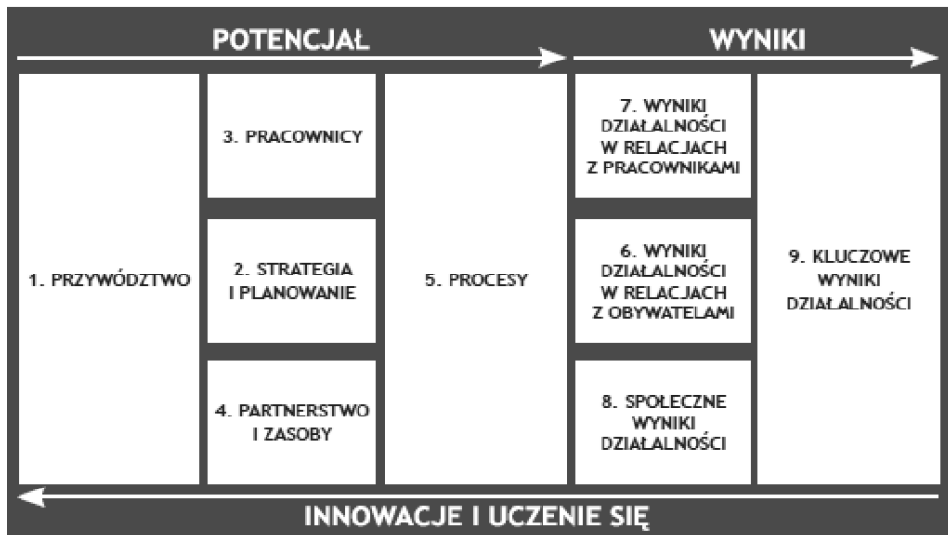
POTENCJAŁ

WYNIKI

1. PRZYWÓDZTWO

3. PRACOWNICY

2. STRATEGIA I PLANOWANIE

4. PARTNERSTWO I ZASOBY

5. PROCESY

7. WYNIKI DZIAŁALNOŚCI W RELACJACH Z PRACOWNIKAMI

6. WYNIKI DZIAŁALNOŚCI W RELACJACH Z OBYWATELAMI

8. SPOŁECZNE WYNIKI DZIAŁALNOŚCI

9. KLUCZOWE WYNIKI DZIAŁALNOŚCI

INNOWACJE I UCZENIE SIĘ